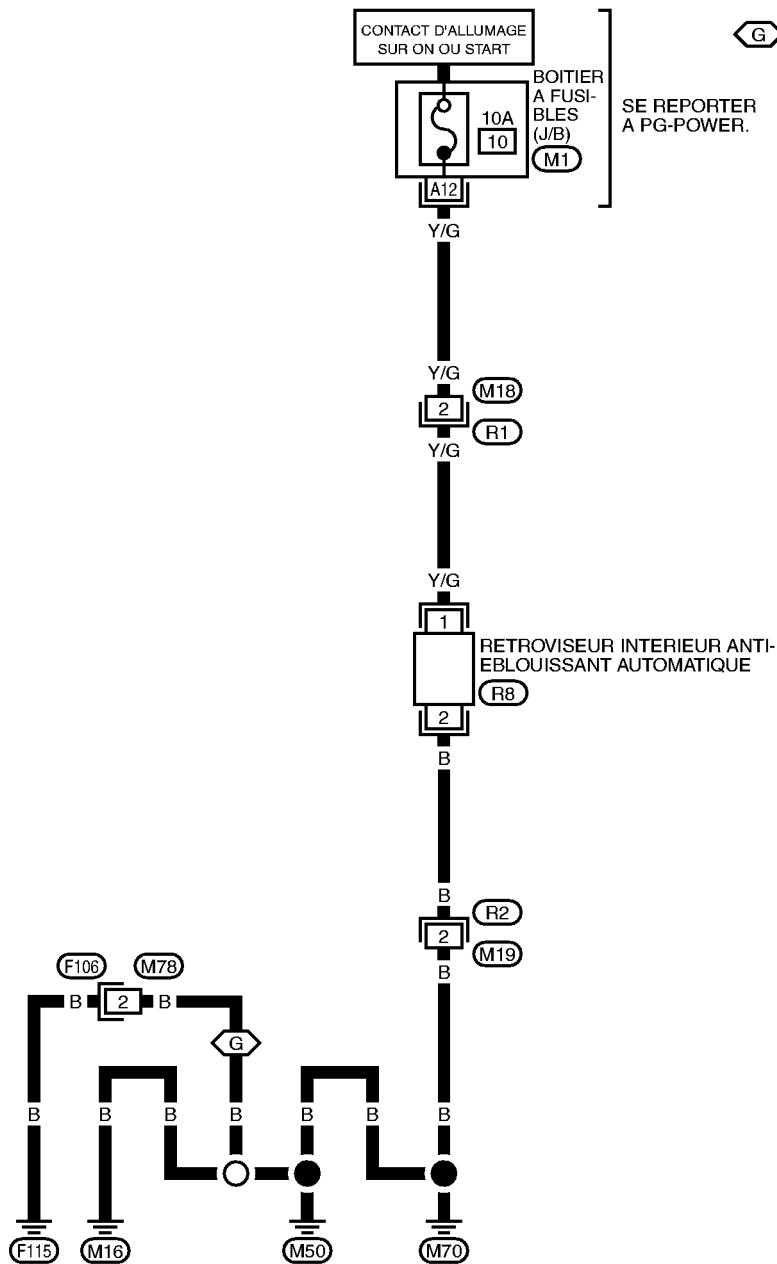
CONTACT D'ALLUMAGE SUR ON OU START

G

BOITIER A FUSIBLES (J/B)

10A

10

M1

SE REPORTER A PG-POWER.

A12

Y/G

Y/G

M18

2

R1

Y/G

Y/G

1

RETROVISEUR INTERIEUR ANTIEBLOUISSANT AUTOMATIQUE

R8

2

B

B

R2

2

M19

B

F106

M78

B

2

B

G

B

B

B

B

B

B

B

F115

M16

M50

M70